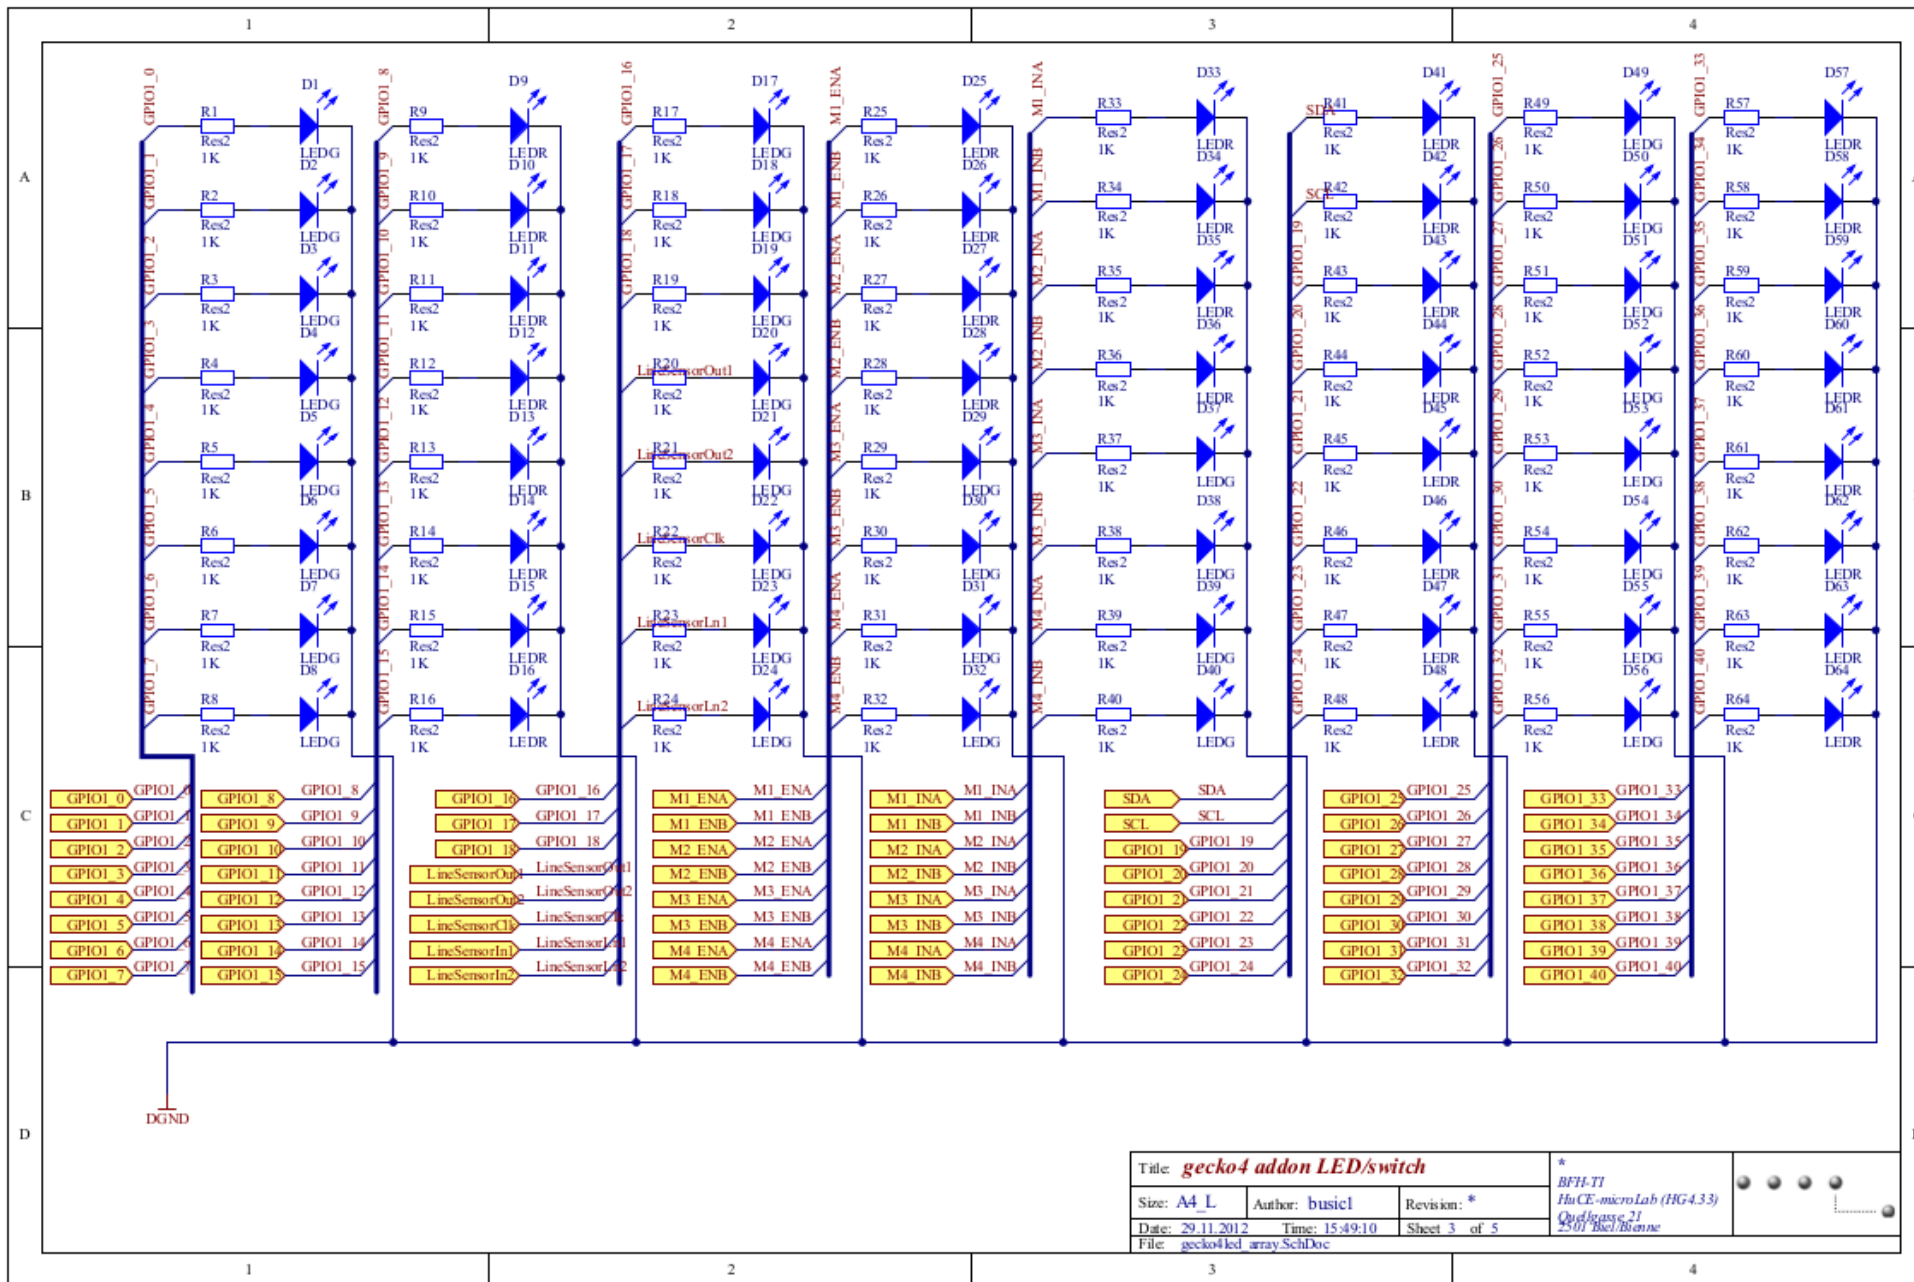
1 2 3 4

A

B

C

D

GPIO1_0 R1 Res2 1K D1 LEDG
GPIO1_1 R2 Res2 1K D2 LEDG
GPIO1_2 R3 Res2 1K D3 LEDG
GPIO1_3 R4 Res2 1K D4 LEDG
GPIO1_4 R5 Res2 1K D5 LEDG
GPIO1_5 R6 Res2 1K D6 LEDG
GPIO1_6 R7 Res2 1K D7 LEDG
GPIO1_7 R8 Res2 1K D8 LEDG

GPIO1_8 R9 Res2 1K D9 LEDR
GPIO1_9 R10 Res2 1K D10 LEDR
GPIO1_10 R11 Res2 1K D11 LEDR
GPIO1_11 R12 Res2 1K D12 LEDR
GPIO1_12 R13 Res2 1K D13 LEDR
GPIO1_13 R14 Res2 1K D14 LEDR
GPIO1_14 R15 Res2 1K D15 LEDR
GPIO1_15 R16 Res2 1K D16 LEDR

GPIO1_16 R17 Res2 1K D17 LEDG
GPIO1_17 R18 Res2 1K D18 LEDG
GPIO1_18 R19 Res2 1K D19 LEDG
LineSensorOut1 R20 Res2 1K D20 LEDG
LineSensorOut2 R21 Res2 1K D21 LEDG
LineSensorClk R22 Res2 1K D22 LEDG
LineSensorLn1 R23 Res2 1K D23 LEDG
LineSensorLn2 R24 Res2 1K D24 LEDG

M1_ENA R25 Res2 1K D25 LEDR
M1_ENB R26 Res2 1K D26 LEDR
M2_ENA R27 Res2 1K D27 LEDR
M2_ENB R28 Res2 1K D28 LEDR
M3_ENA R29 Res2 1K D29 LEDG
M3_ENB R30 Res2 1K D30 LEDG
M4_ENA R31 Res2 1K D31 LEDG
M4_ENB R32 Res2 1K D32 LEDG

M1_INA R33 Res2 1K D33 LEDR
M1_INB R34 Res2 1K D34 LEDR
M2_INA R35 Res2 1K D35 LEDR
M2_INB R36 Res2 1K D36 LEDR
M3_INA R37 Res2 1K D37 LEDG
M3_INB R38 Res2 1K D38 LEDG
M4_INA R39 Res2 1K D39 LEDG
M4_INB R40 Res2 1K D40 LEDG

SDA R41 Res2 1K D41 LEDR
SCL R42 Res2 1K D42 LEDR
GPIO1_19 R43 Res2 1K D43 LEDR
GPIO1_20 R44 Res2 1K D44 LEDR
GPIO1_21 R45 Res2 1K D45 LEDR
GPIO1_22 R46 Res2 1K D46 LEDR
GPIO1_23 R47 Res2 1K D47 LEDR
GPIO1_24 R48 Res2 1K D48 LEDR

GPIO1_25 R49 Res2 1K D49 LEDG
GPIO1_26 R50 Res2 1K D50 LEDG
GPIO1_27 R51 Res2 1K D51 LEDG
GPIO1_28 R52 Res2 1K D52 LEDG
GPIO1_29 R53 Res2 1K D53 LEDG
GPIO1_30 R54 Res2 1K D54 LEDG
GPIO1_31 R55 Res2 1K D55 LEDG
GPIO1_32 R56 Res2 1K D56 LEDG

GPIO1_33 R57 Res2 1K D57 LEDR
GPIO1_34 R58 Res2 1K D58 LEDR
GPIO1_35 R59 Res2 1K D59 LEDR
GPIO1_36 R60 Res2 1K D60 LEDR
GPIO1_37 R61 Res2 1K D61 LEDR
GPIO1_38 R62 Res2 1K D62 LEDR
GPIO1_39 R63 Res2 1K D63 LEDR
GPIO1_40 R64 Res2 1K D64 LEDR

GPIO1_0 GPIO1_1 GPIO1_2 GPIO1_3 GPIO1_4 GPIO1_5 GPIO1_6 GPIO1_7
GPIO1_8 GPIO1_9 GPIO1_10 GPIO1_11 GPIO1_12 GPIO1_13 GPIO1_14 GPIO1_15
GPIO1_16 GPIO1_17 GPIO1_18 LineSensorOut1 LineSensorOut2 LineSensorClk LineSensorIn1 LineSensorIn2
M1_ENA M1_ENB M2_ENA M2_ENB M3_ENA M3_ENB M4_ENA M4_ENB
M1_INA M1_INB M2_INA M2_INB M3_INA M3_INB M4_INA M4_INB
SDA SCL GPIO1_19 GPIO1_20 GPIO1_21 GPIO1_22 GPIO1_23 GPIO1_24
GPIO1_25 GPIO1_26 GPIO1_27 GPIO1_28 GPIO1_29 GPIO1_30 GPIO1_31 GPIO1_32
GPIO1_33 GPIO1_34 GPIO1_35 GPIO1_36 GPIO1_37 GPIO1_38 GPIO1_39 GPIO1_40

DGND

Title gecko4 addon LED/switch
Size: A4_L Author: busicl Revision: *
Date: 29.11.2012 Time: 15:49:10 Sheet 3 of 5
File: gecko4led_array.SchDoc
*
BFH-TI
HuCE-microLab (HG4.33)
Quellgasse 21
2501 Biel/Bienne